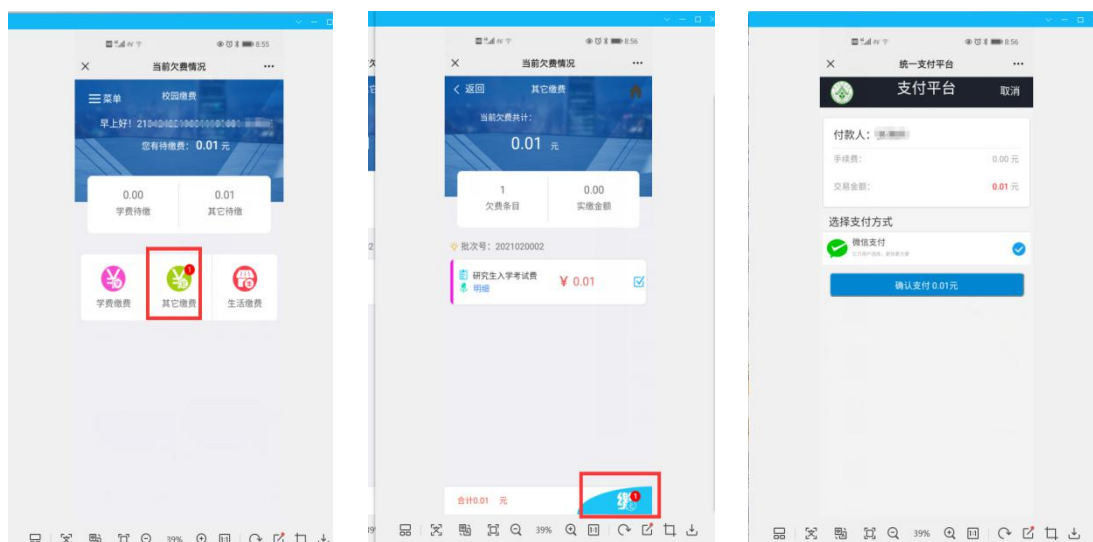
8:55

当前欠费情况

菜单 校园缴费

早上好! 2104042

您有待缴费: 0.01 元

0.00 学费待缴

0.01 其它待缴

学费缴费

1 其它缴费

生活缴费

39%

8:56

当前欠费情况

返回 其它缴费

当前欠费共计:

0.01 元

1 欠费条目

0.00 实缴金额

批次号: 2021020002

研究生入学考试费 明细

¥ 0.01

合计0.01 元

1

39%

8:56

统一支付平台

支付平台 取消

付款人:

手续费: 0.00 元

交易金额: 0.01 元

选择支付方式

微信支付

确认支付 0.01元

39%